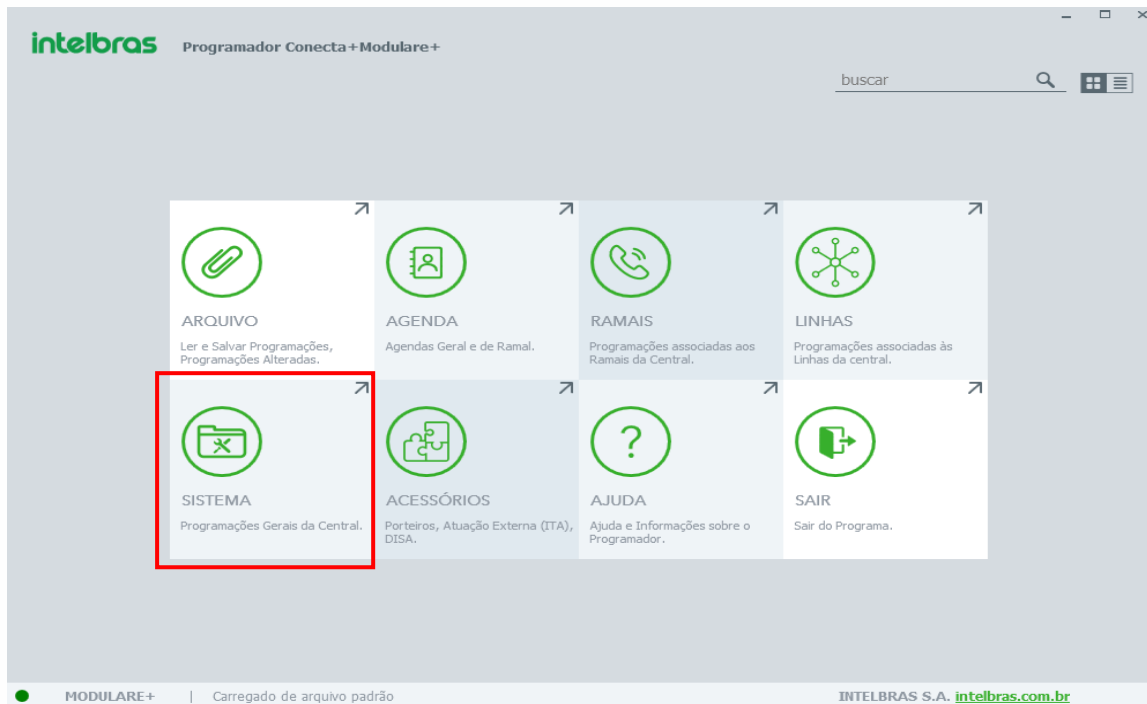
intelbras Programador Conecta+Modulare+

buscar

ARQUIVO
Ler e Salvar Programações, Programações Alteradas.

AGENDA
Agendas Geral e de Ramal.

RAMAIS
Programações associadas aos Ramais da Central.

LINHAS
Programações associadas às Linhas da central.

SISTEMA
Programações Gerais da Central.

ACESSÓRIOS
Porteiros, Atuação Externa (ITA), DISA.

?

AJUDA
Ajuda e Informações sobre o Programador.

SAIR
Sair do Programa.

MODULARE+ | Carregado de arquivo padrão

INTELBRAS S.A. intelbras.com.br